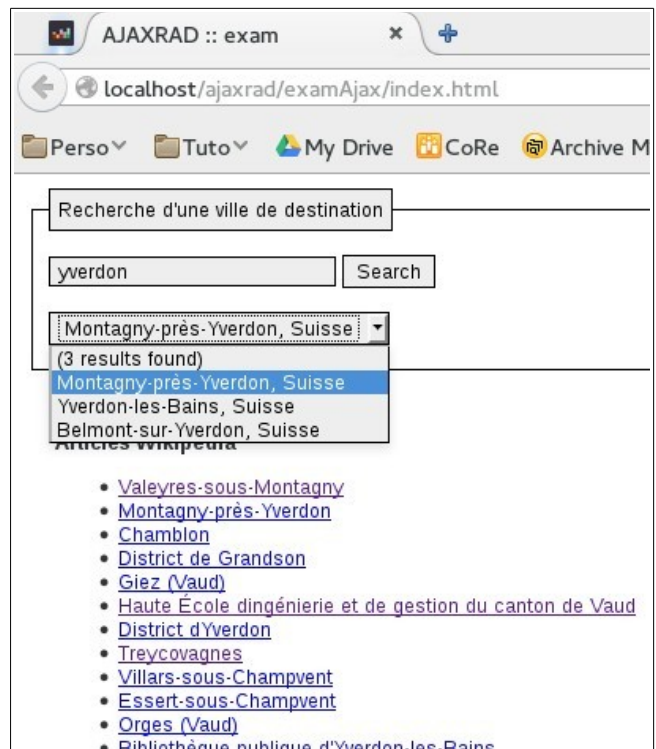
AJAXRAD :: exam ×

localhost/ajaxrad/examAjax/index.html

Perso Tuto My Drive CoRe Archive M

Recherche d'une ville de destination

yverdon Search

Montagny-près-Yverdon, Suisse

(3 results found)
Montagny-près-Yverdon, Suisse
Yverdon-les-Bains, Suisse
Belmont-sur-Yverdon, Suisse

Articles Wikipedia

- Valeyres-sous-Montagny
- Montagny-près-Yverdon
- Chamblon
- District de Grandson
- Giez (Vaud)
- Haute École dingénierie et de gestion du canton de Vaud
- District dYverdon
- Treycovagnes
- Villars-sous-Champvent
- Essert-sous-Champvent
- Orges (Vaud)
- Bibliothèque publique d'Yverdon-les-Bains